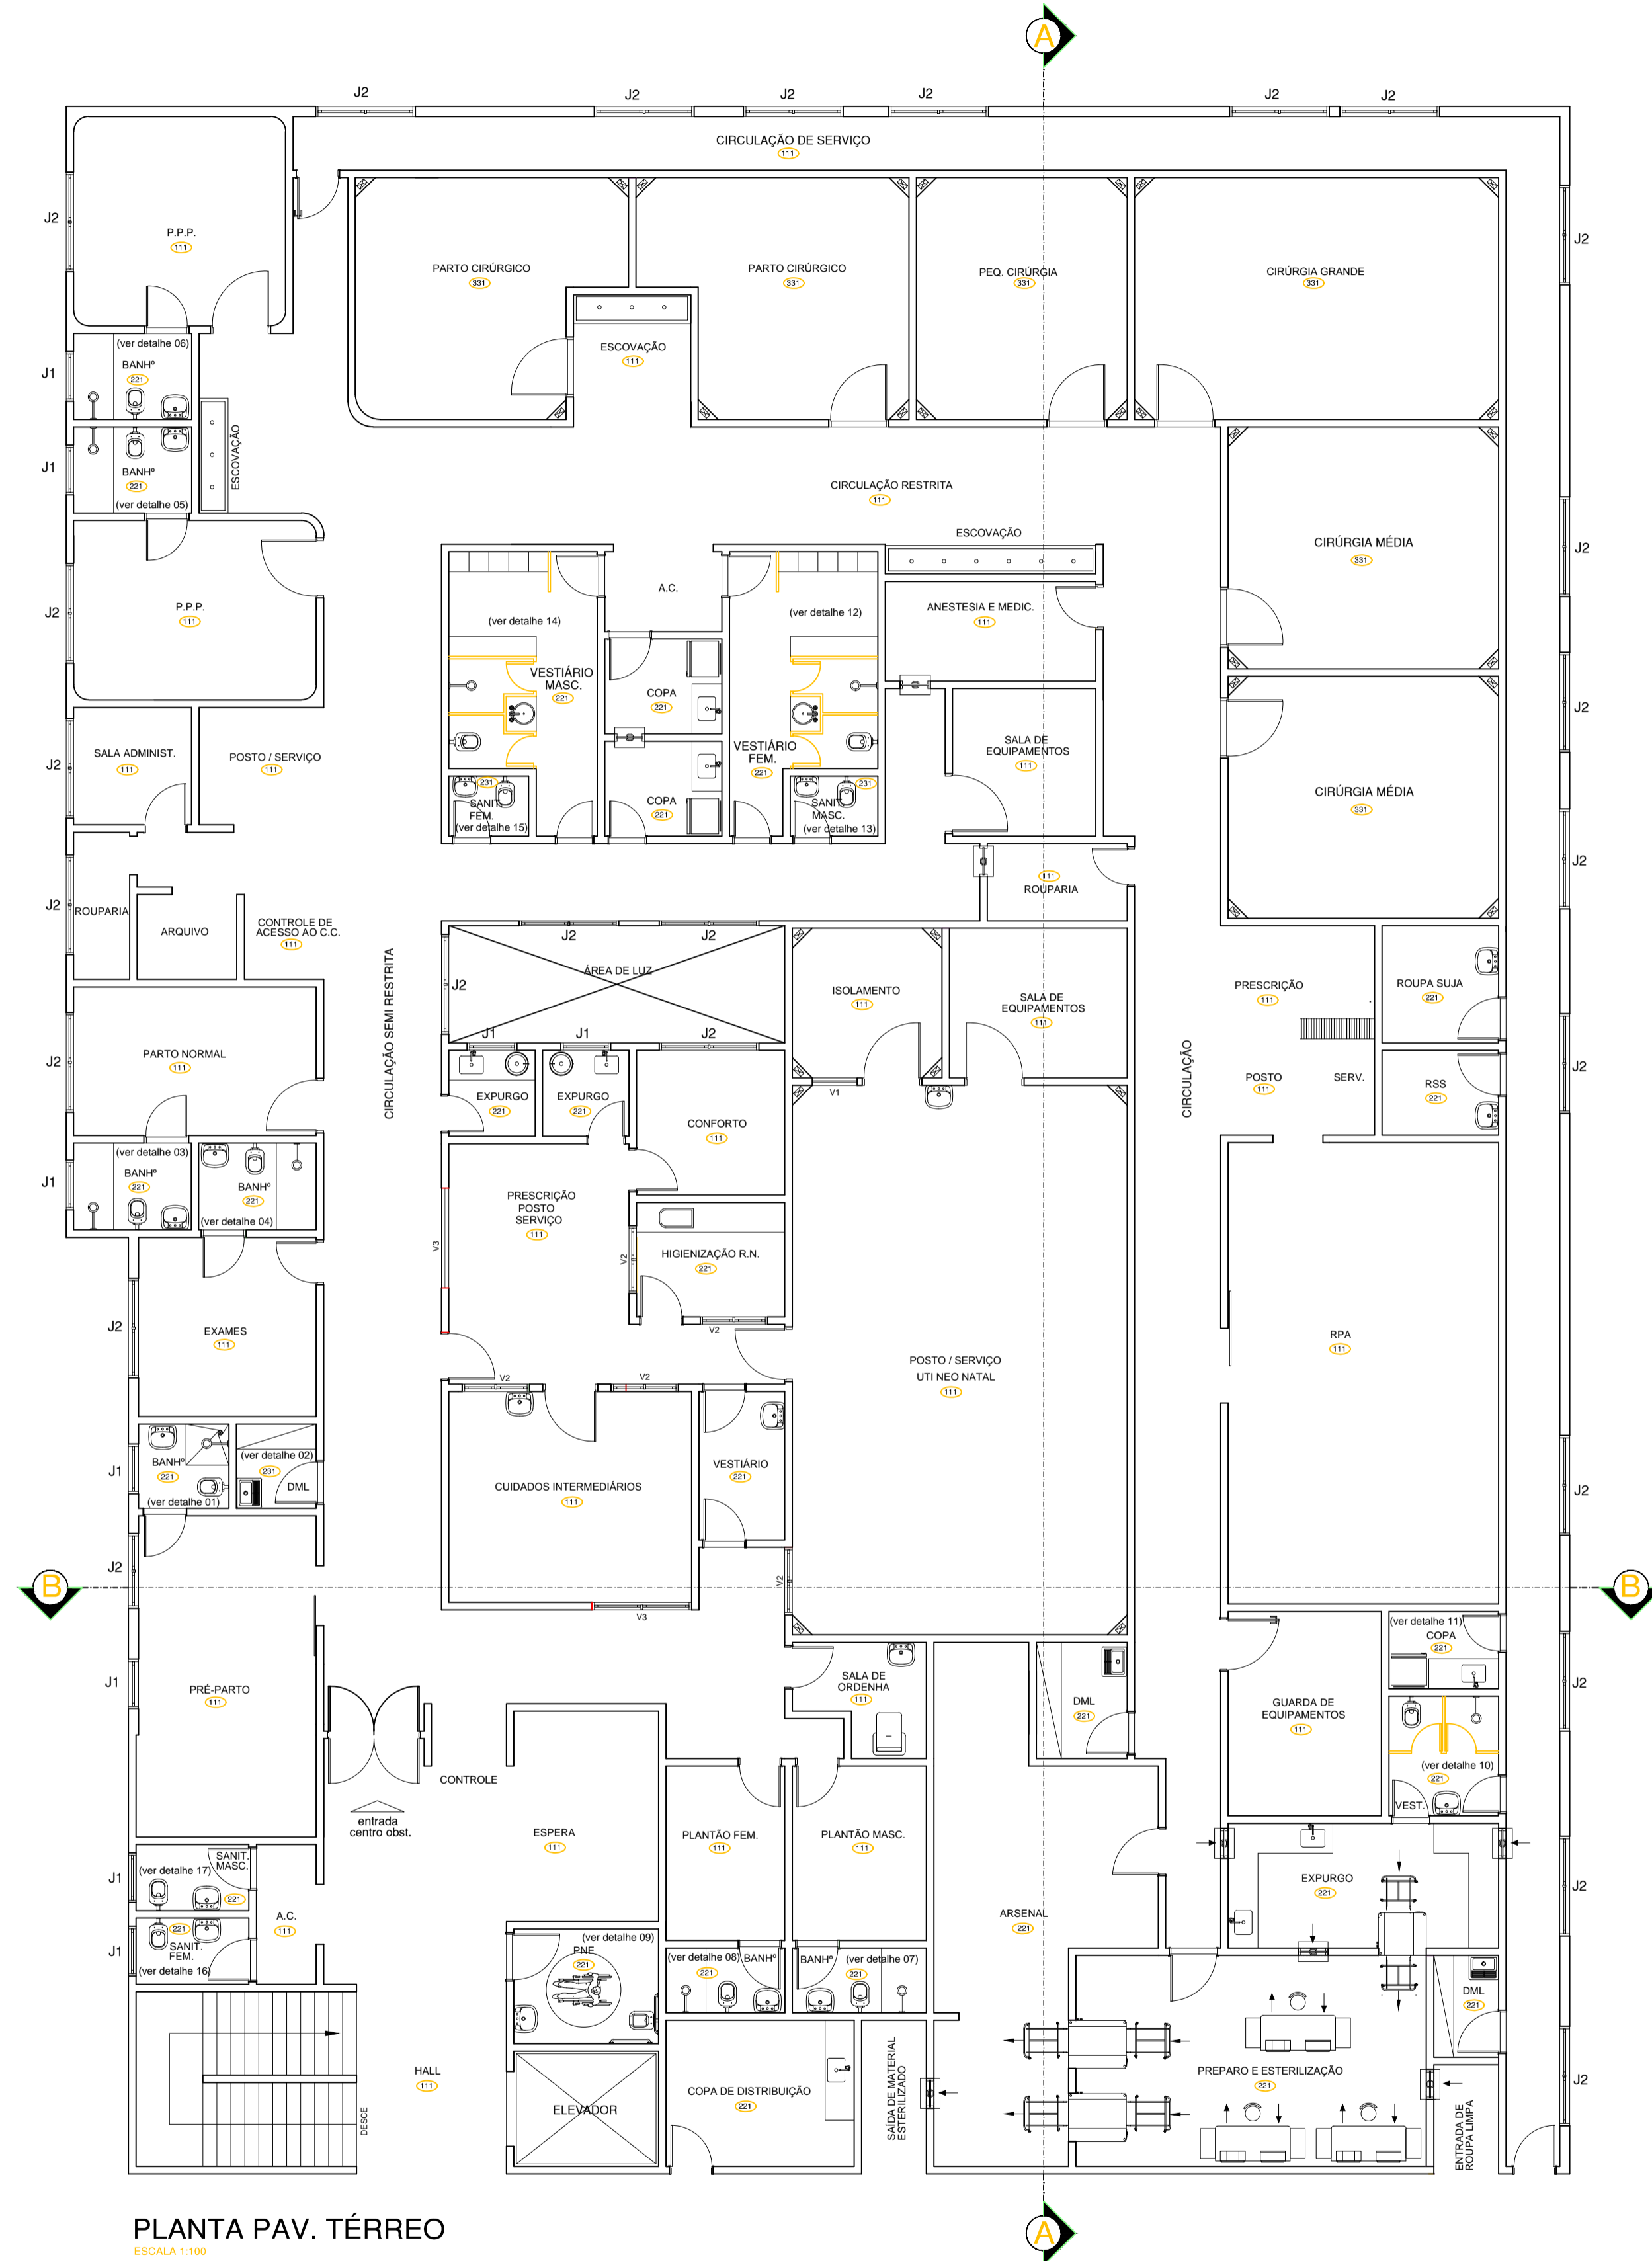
A

J2 J2 J2 J2 J2 J2

CIRCULAÇÃO DE SERVIÇO
111

J2
P.P.P.
111

PARTO CIRÚRGICO
331

PARTO CIRÚRGICO
331

PEQ. CIRÚRGIA
331

CIRÚRGIA GRANDE
331

J2

ESCOVAÇÃO
111

J1
(ver detalhe 06)
BANHº
221

J1
BANHº
221
(ver detalhe 05)

ESCOVAÇÃO

CIRCULAÇÃO RESTRITA
111

ESCOVAÇÃO

CIRÚRGIA MÉDIA
331

J2

J2
P.P.P.
111

A.C.

(ver detalhe 14)
VESTIÁRIO MASC.
221

COPA
221

(ver detalhe 12)
VESTIÁRIO FEM.
221

ANESTESIA E MEDIC.
111

J2

SALA DE EQUIPAMENTOS
111

J2
SALA ADMINIST.
111

POSTO / SERVIÇO
111

231
SANIT. FEM.
(ver detalhe 15)

COPA
221

231
SANIT. MASC.
(ver detalhe 13)

CIRÚRGIA MÉDIA
331

J2

111
ROUPARIA

J2
ROUPARIA
ARQUIVO
CONTROLE DE ACESSO AO C.C.
111

CIRCULAÇÃO SEMI RESTRITA

J2 J2
ÁREA DE LUZ
J2
J1 J1 J2

ISOLAMENTO
111

SALA DE EQUIPAMENTOS
111

PRESCRIÇÃO
111

ROUPA SUJA
221

J2
PARTO NORMAL
111

CIRCULAÇÃO

POSTO
111
SERV.

RSS
221

J2

V1

EXPURGO
221

EXPURGO
221

CONFORTO
111

J1
(ver detalhe 03)
BANHº
221

BANHº
221
(ver detalhe 04)

PRESCRIÇÃO POSTO SERVIÇO
111

V3

V2
HIGIENIZAÇÃO R.N.
221

J2
EXAMES
111

V2

RPA
111

POSTO / SERVIÇO
UTI NEO NATAL
111

V2 V2

J1
BANHº
221
(ver detalhe 01)

(ver detalhe 02)
231
DML

CUIDADOS INTERMEDIÁRIOS
111

VESTIÁRIO
221

J2

J2

B

V2

V3

B

J1
PRÉ-PARTO
111

SALA DE ORDENHA
111

DML
221

(ver detalhe 11)
COPA
221

GUARDA DE EQUIPAMENTOS
111

J2

CONTROLE

entrada
centro obst.

(ver detalhe 10)
221
VEST.

J1
(ver detalhe 17)
SANIT. MASC.
221

ESPERA
111

PLANTÃO FEM.
111

PLANTÃO MASC.
111

EXPURGO
221

J2

J1
221
SANIT. FEM.
(ver detalhe 16)

A.C.
111

ARSENAL
221

(ver detalhe 09)
PNE
221

(ver detalhe 08)
221
BANHº

BANHº
(ver detalhe 07)
221

DML
221

HALL
111

DESCE

ELEVADOR

COPA DE DISTRIBUIÇÃO
221

SAÍDA DE MATERIAL ESTERILIZADO

PREPARO E ESTERILIZAÇÃO
221

ENTRADA DE ROUPA LIMPA

J2

PLANTA PAV. TÉRREO
ESCALA 1:100

A